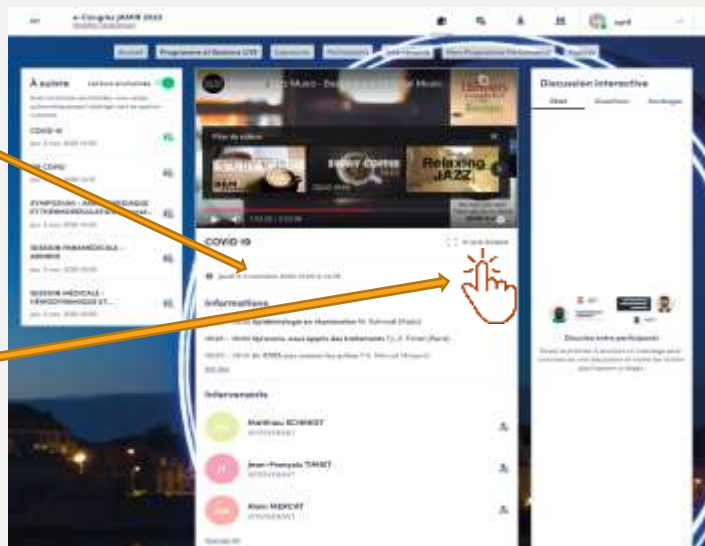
e-Congrès JARIR 2020

Accueil Programme et Sessions Live Exposants Partenaires

À suivre

COVID 19

SYMPOSIUM

SESSION PARAMÉDICALE - ARIBIS

SESSION MÉDICALE - HÉMODYNAMIQUE ET...

Discussion interactive

Chat Questions Sondages

Relaxing JAZZ

COVID 19

Informations

Intervenants

Matthieu SCHMIDT
INTERVENANT

Jean-François TIMSIT
INTERVENANT

Alain MERCAT
INTERVENANT

Discutez entre participants